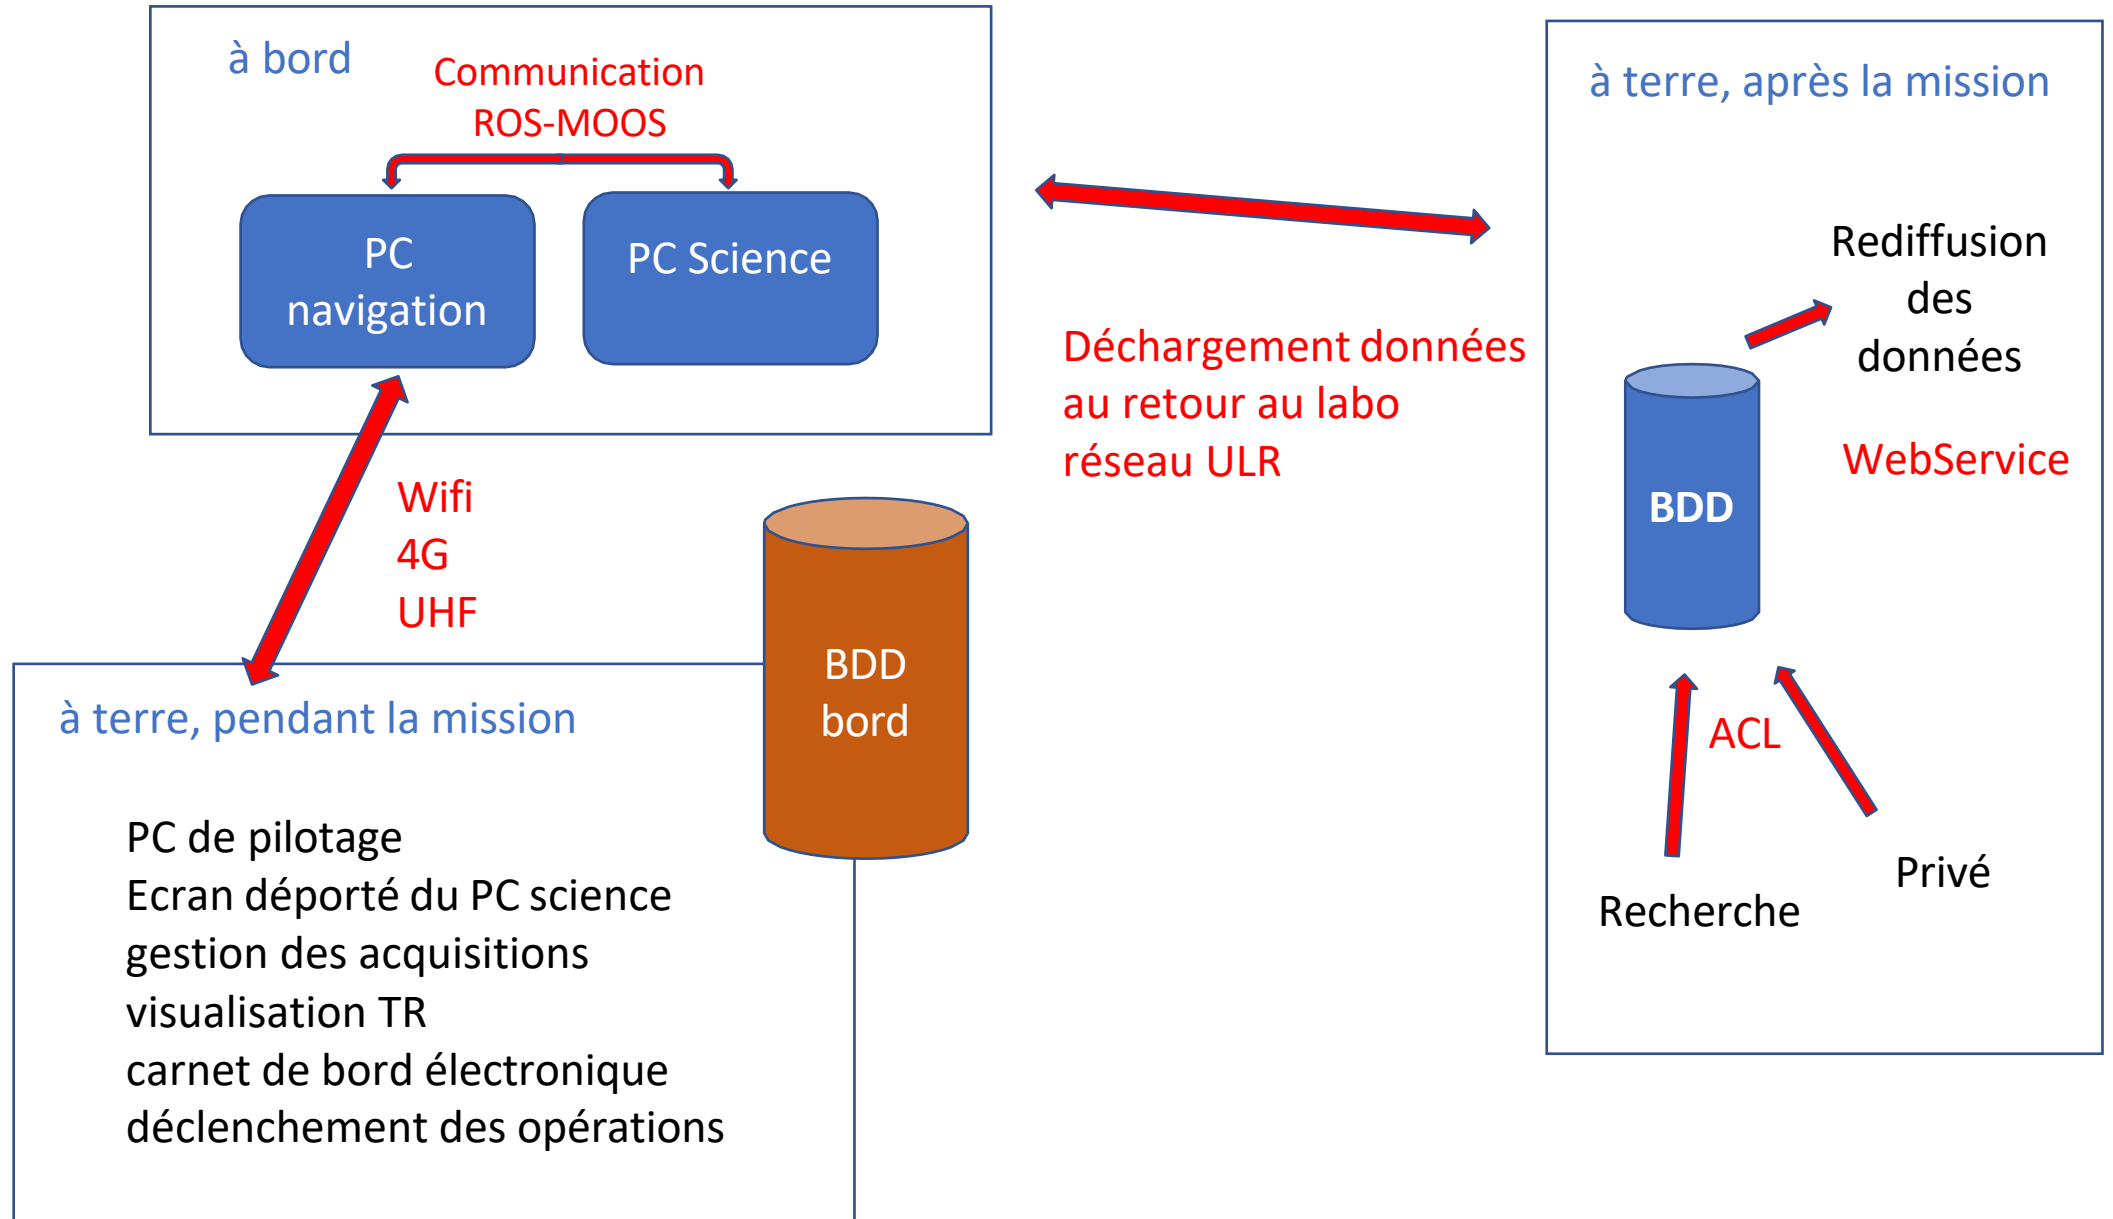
à bord

Communication ROS-MOOS

PC navigation

PC Science

à terre, après la mission

Rediffusion des données

Déchargement données au retour au labo réseau ULR

BDD

WebService

Wifi
4G
UHF

BDD bord

à terre, pendant la mission

ACL

PC de pilotage
Ecran déporté du PC science
gestion des acquisitions
visualisation TR
carnet de bord électronique
déclenchement des opérations

Privé

Recherche